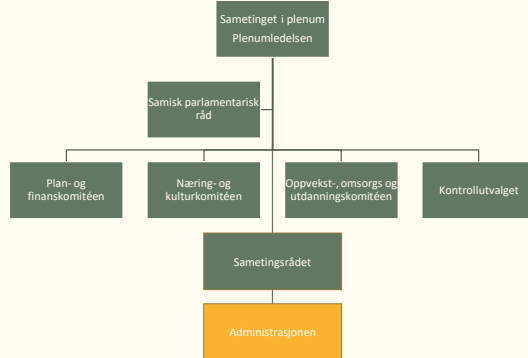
Sametinget i plenum
Plenumledelsen

Samisk parlamentarisk råd

Plan- og finanskomitéen

Næring- og kulturkomitéen

Oppvekst-, omsorgs og utdanningskomitéen

Kontrollutvalget

Sametingsrådet

Administrasjonen